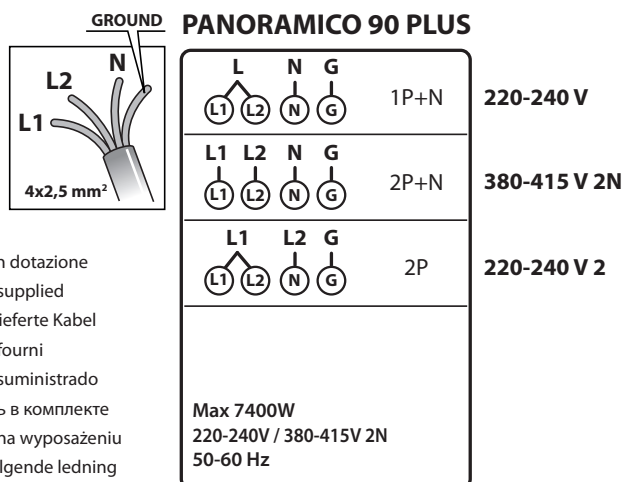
GROUND

N

L2

L1

4x2,5 mm²

n dotazione
supplied
ieferte Kabel
fourni
suministrado
ь в комплекте
na wyposażeniu
lgende ledning

PANORAMICO 90 PLUS

| | | |
|---|---|---|
| L N G (L1) (L2) (N) (G) | 1P+N | 220-240 V |
| L1 L2 N G (L1) (L2) (N) (G) | 2P+N | 380-415 V 2N |
| L1 L2 G (L1) (L2) (N) (G) | 2P | 220-240 V 2 |

Max 7400W
220-240V / 380-415V 2N
50-60 Hz